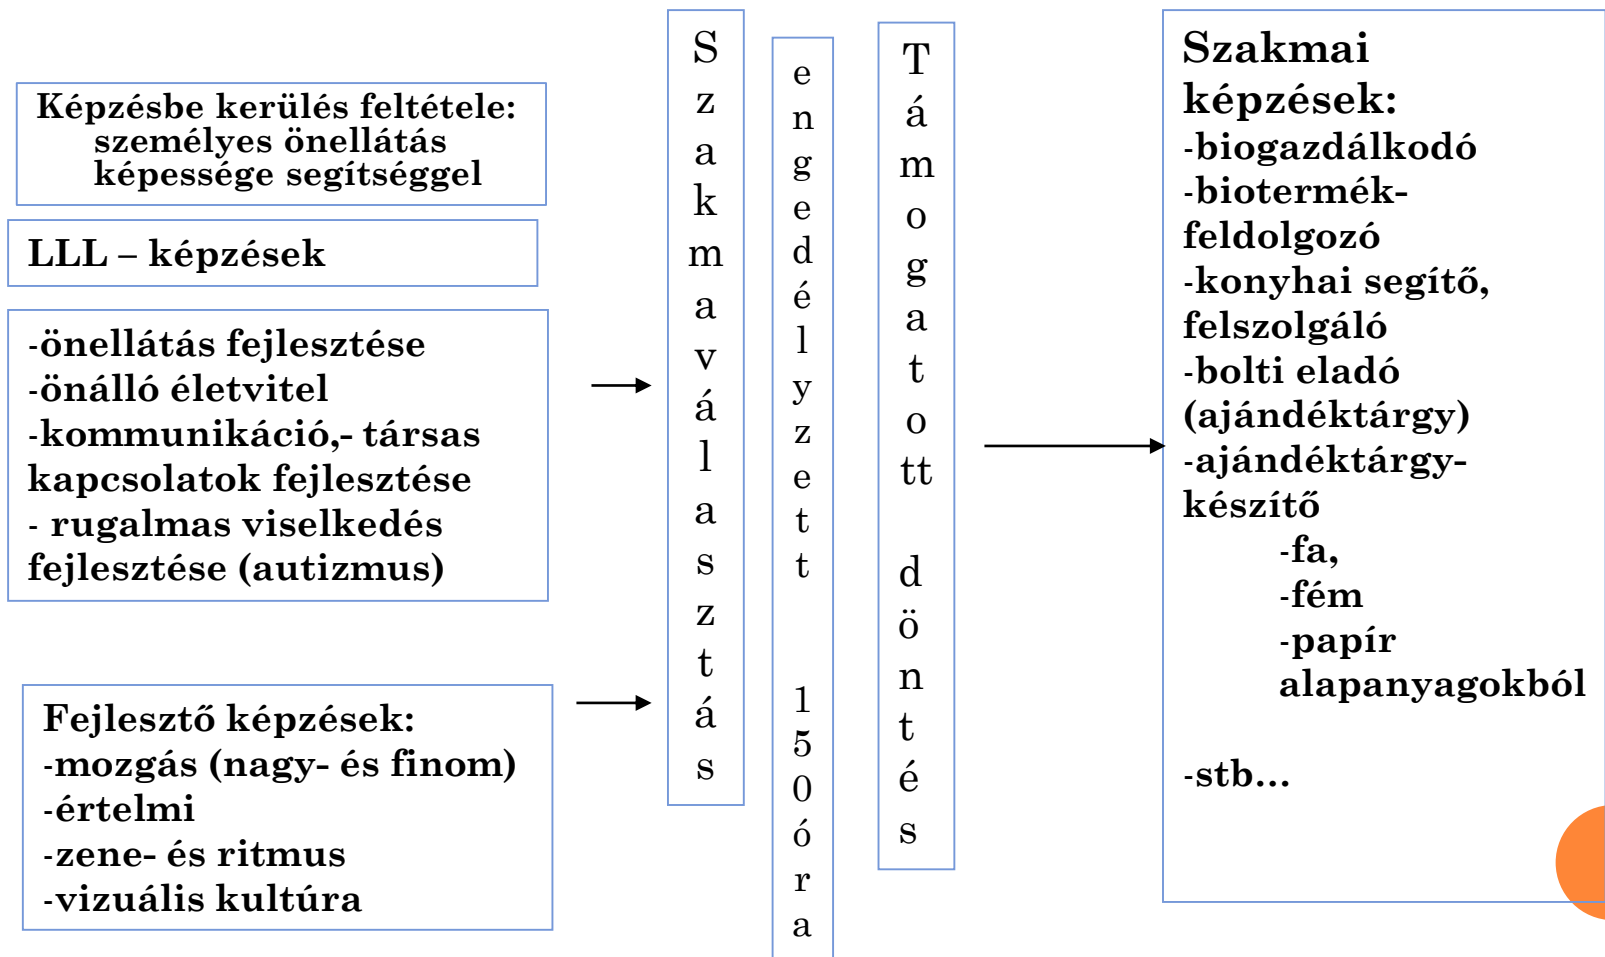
Képzésbe kerülés feltétele: személyes önellátás képessége segítséggel

LLL – képzések

-önellátás fejlesztése
-önálló életvitel
-kommunikáció,- társas kapcsolatok fejlesztése
- rugalmas viselkedés fejlesztése (autizmus)

Fejlesztő képzések:
-mozgás (nagy- és finom)
-értelmi
-zene- és ritmus
-vizuális kultúra

Szakmaválasztás

engedélyzett 150óra

Támogatott döntés

Szakmai képzések:
-biogazdálkodó
-biotermék-feldolgozó
-konyhai segítő, felszolgáló
-bolti eladó (ajándéktárgy)
-ajándéktárgy-készítő
-fa,
-fém
-papír alapanyagokból

-stb…